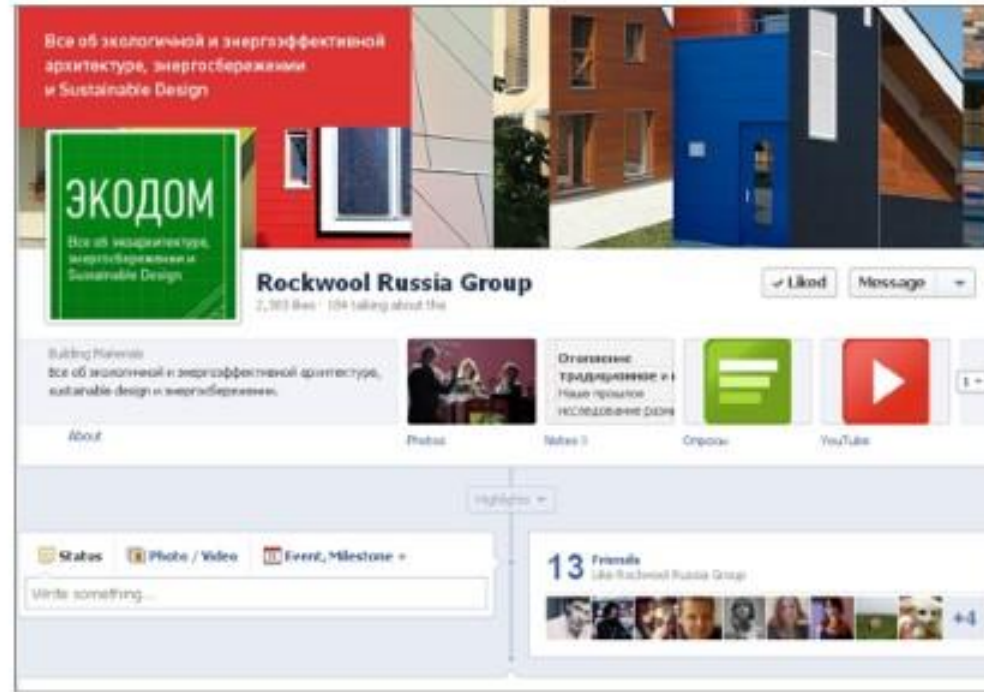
Все об экологичной и энергоэффективной архитектуре, энергосбережении и Sustainable Design

ЭКОДОМ

Все об экоархитектуре, энергосбережении и Sustainable Design

Rockwool Russia Group

2,303 likes · 104 talking about this

✓ Liked

Message

Building Materials

Все об экологичной и энергоэффективной архитектуре, sustainable design и энергосбережении.

About

Photos

Отопление традиционное и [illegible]

Наше прошлое исследование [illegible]

Notes

Опросы

YouTube

Highlights

Status

Photo / Video

Event, Milestone +

Write something...

13 Friends

Like Rockwool Russia Group

+4